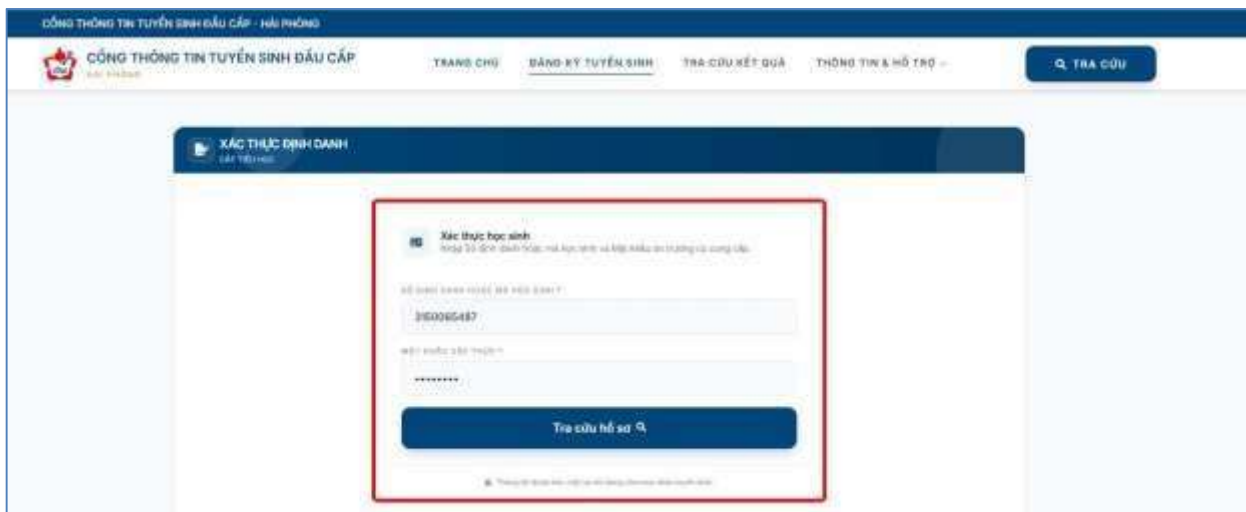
CỔNG THÔNG TIN TUYỂN SINH ĐẦU CẤP - HẢI PHÒNG

CỔNG THÔNG TIN TUYỂN SINH ĐẦU CẤP
HẢI PHÒNG

TRANG CHỦ   ĐĂNG KÝ TUYỂN SINH   TRA CỨU KẾT QUẢ   THÔNG TIN & HỖ TRỢ

TRA CỨU

XÁC THỰC ĐỊNH DANH
CẤP TIỂU HỌC

Xác thực học sinh
Nhập Số định danh hoặc mã học sinh và Mật khẩu do trường cung cấp.

SỐ ĐỊNH DANH HOẶC MÃ HỌC SINH *
3150065487

MẬT KHẨU XÁC THỰC *
••••••••

Tra cứu hồ sơ

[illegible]